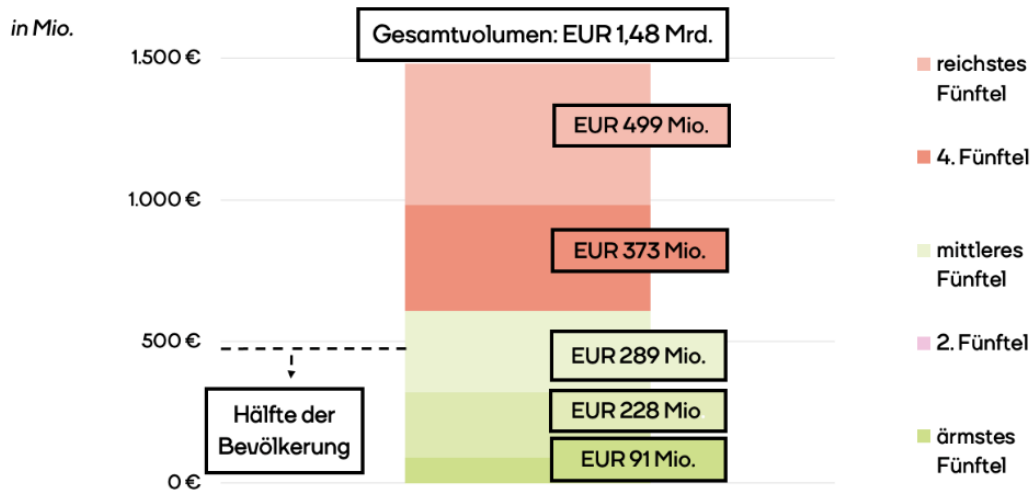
in Mio.

Gesamtvolumen: EUR 1,48 Mrd.

1.500 €

1.000 €

500 €

0 €

EUR 499 Mio.

EUR 373 Mio.

EUR 289 Mio.

EUR 228 Mio.

EUR 91 Mio.

Hälfte der Bevölkerung

reichstes Fünftel

4. Fünftel

mittleres Fünftel

2. Fünftel

ärmstes Fünftel